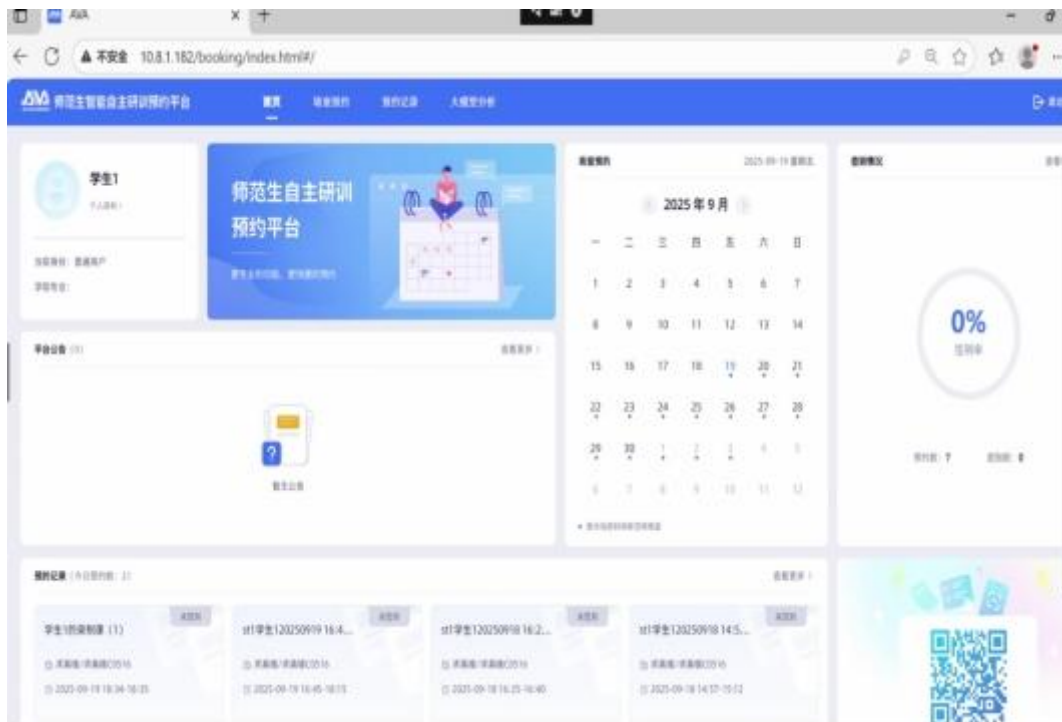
AIA
不安全 10.8.1.182/booking/index.html#/
师范生智能自主研训预约平台 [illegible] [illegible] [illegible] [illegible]
学生1
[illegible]
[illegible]
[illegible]
师范生自主研训预约平台
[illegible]
平台公告 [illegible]
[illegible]
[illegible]
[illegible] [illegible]
2025年9月

| 一 | 二 | 三 | 四 | 五 | 六 | 日 |
|---|---|---|---|---|---|---|
| 1 | 2 | 3 | 4 | 5 | 6 | 7 |
| 8 | 9 | 10 | 11 | 12 | 13 | 14 |
| 15 | 16 | 17 | 18 | 19 | 20 | 21 |
| 22 | 23 | 24 | 25 | 26 | 27 | 28 |
| 29 | 30 | 1 | 2 | 3 | 4 | 5 |
| 6 | 7 | 8 | 9 | 10 | 11 | 12 |

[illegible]
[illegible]
0%
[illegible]
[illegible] 7 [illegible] 0
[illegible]
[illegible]
学生1的录制课 (1)
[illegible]
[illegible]
st1学生120250919 16:4...
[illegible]
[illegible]
st1学生120250918 16:2...
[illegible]
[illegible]
st1学生120250918 14:5...
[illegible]
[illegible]